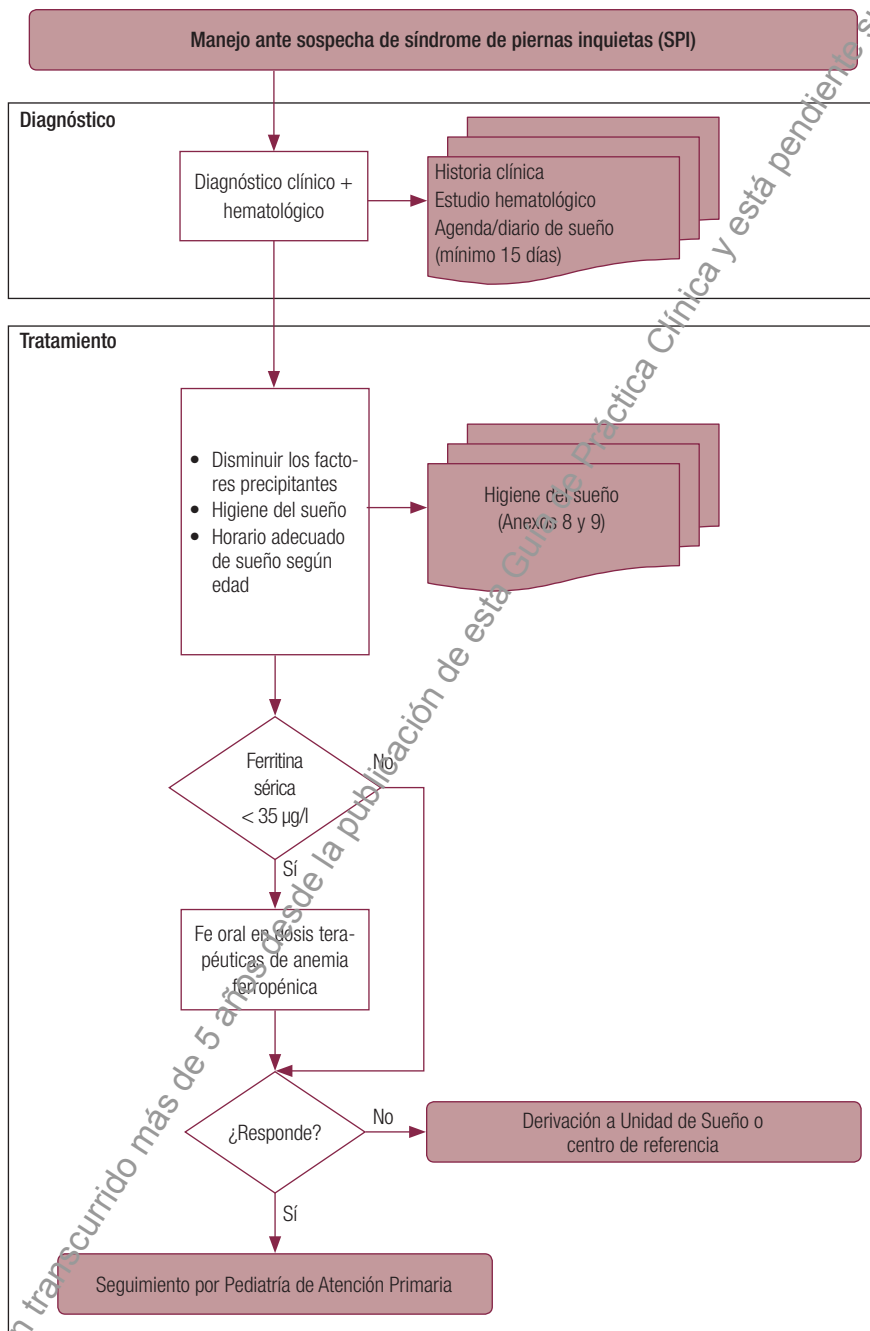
Manejo ante sospecha de síndrome de piernas inquietas (SPI)

Diagnóstico

Diagnóstico clínico + hematológico

Historia clínica
Estudio hematológico
Agenda/diario de sueño (mínimo 15 días)

Tratamiento

- Disminuir los factores precipitantes
- Higiene del sueño
- Horario adecuado de sueño según edad

Higiene del sueño (Anexos 8 y 9)

Ferritina sérica < 35 µg/l

No

Sí

Fe oral en dosis terapéuticas de anemia ferropénica

¿Responde?

No

Derivación a Unidad de Sueño o centro de referencia

Sí

Seguimiento por Pediatría de Atención Primaria

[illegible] transcurrido más de 5 años desde la publicación de esta Guía de Práctica Clínica y está pendiente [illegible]